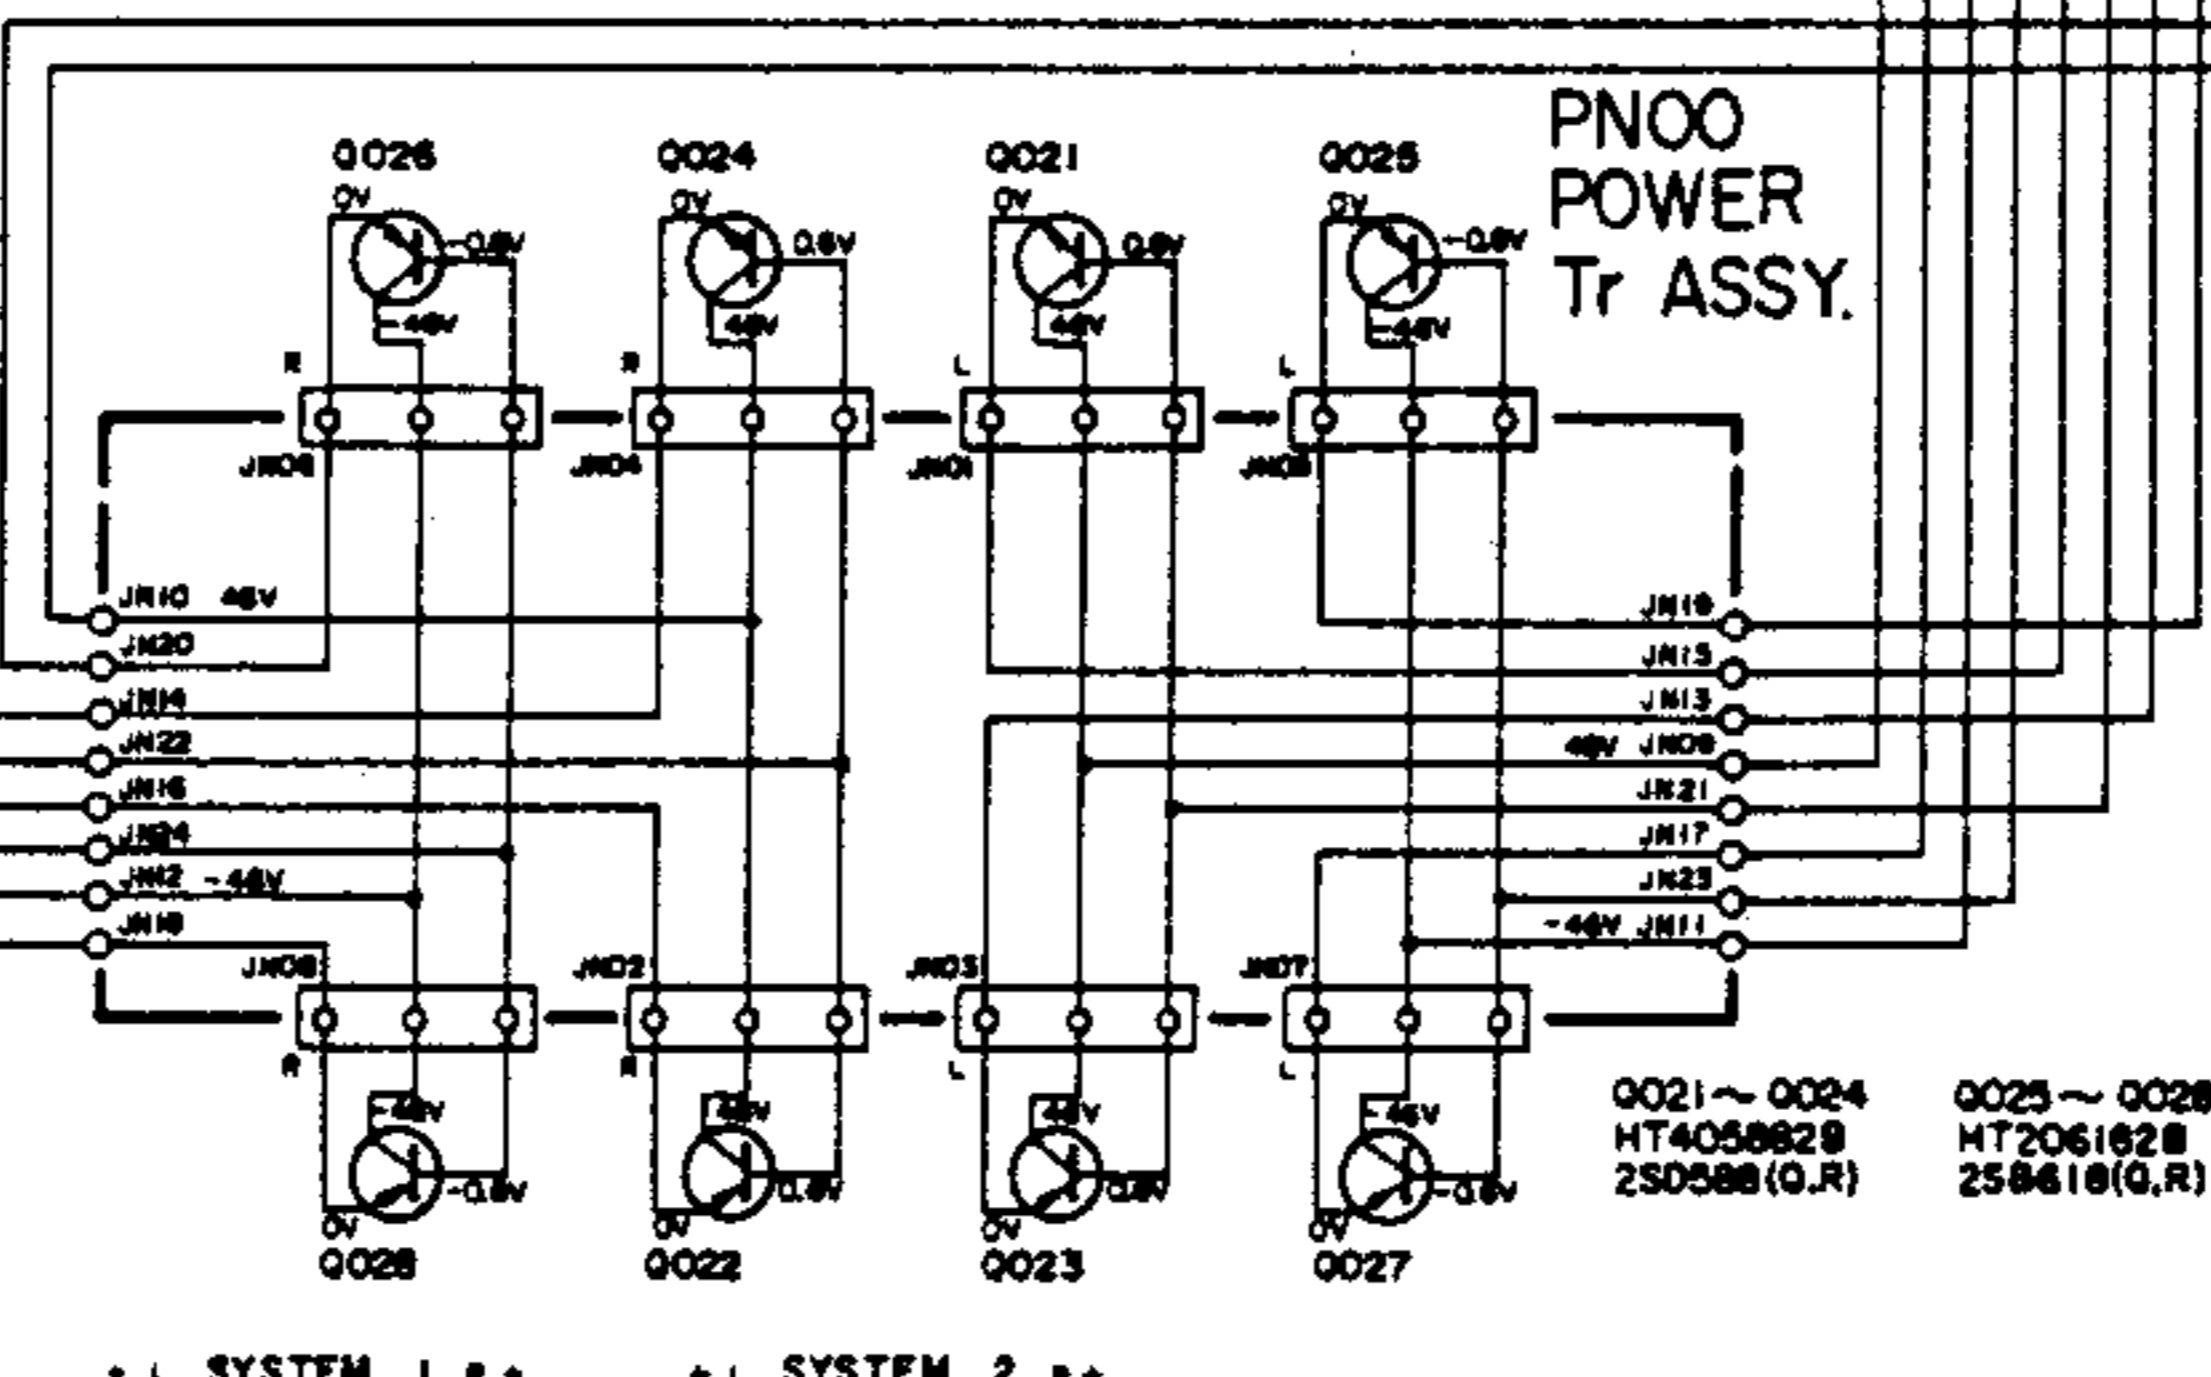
PNOO
POWER
Tr ASSY.

Q026
0V
-0.6V
-46V
R
JN06

Q024
0V
0.6V
46V
R
JN04

Q021
0V
0.6V
46V
L
JN01

Q025
0V
-0.6V
-46V
L
JN05

JN10 46V
JN20
JN14
JN22
JN16
JN24
JN12 -46V
JN18

JN19
JN15
JN13
46V JN09
JN21
JN17
JN23
-46V JN11

JN08
R
-46V
-0.6V
0V
Q028

JN02
R
46V
0.6V
0V
Q022

JN03
L
46V
0.6V
0V
Q023

JN07
L
-46V
-0.6V
0V
Q027

Q021 ~ Q024
HT4058829
2SD588(Q,R)

Q025 ~ Q028
HT2061628
2SB618(Q,R)

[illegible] SYSTEM 1 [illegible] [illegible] SYSTEM 2 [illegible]